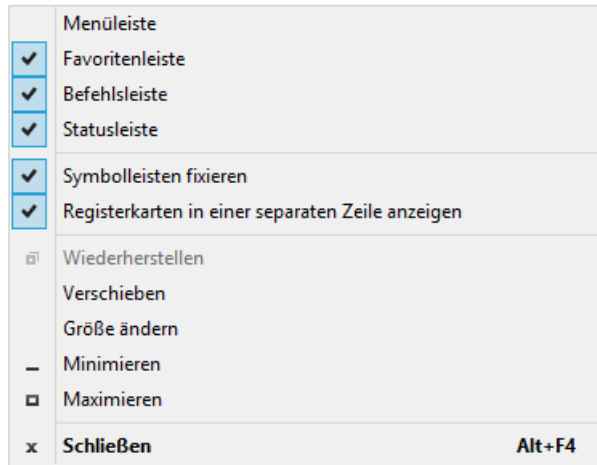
Menüleiste
Favoritenleiste
Befehlsleiste
Statusleiste

Symbolleisten fixieren
Registerkarten in einer separaten Zeile anzeigen

Wiederherstellen
Verschieben
Größe ändern
Minimieren
Maximieren

Schließen Alt+F4